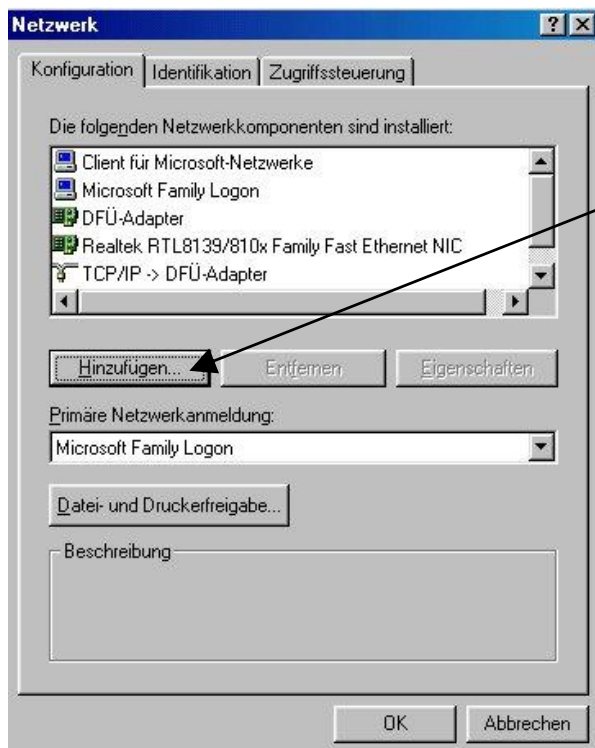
Netzwerk

?

Konfiguration | Identifikation | Zugriffssteuerung

Die folgenden Netzwerkkomponenten sind installiert:

Client für Microsoft-Netzwerke
Microsoft Family Logon
DFÜ-Adapter
Realtek RTL8139/810x Family Fast Ethernet NIC
TCP/IP -> DFÜ-Adapter

Hinzufügen... | Entfernen | Eigenschaften

Primäre Netzwerkanmeldung:

Microsoft Family Logon

Datei- und Druckerfreigabe...

Beschreibung

OK | Abbrechen